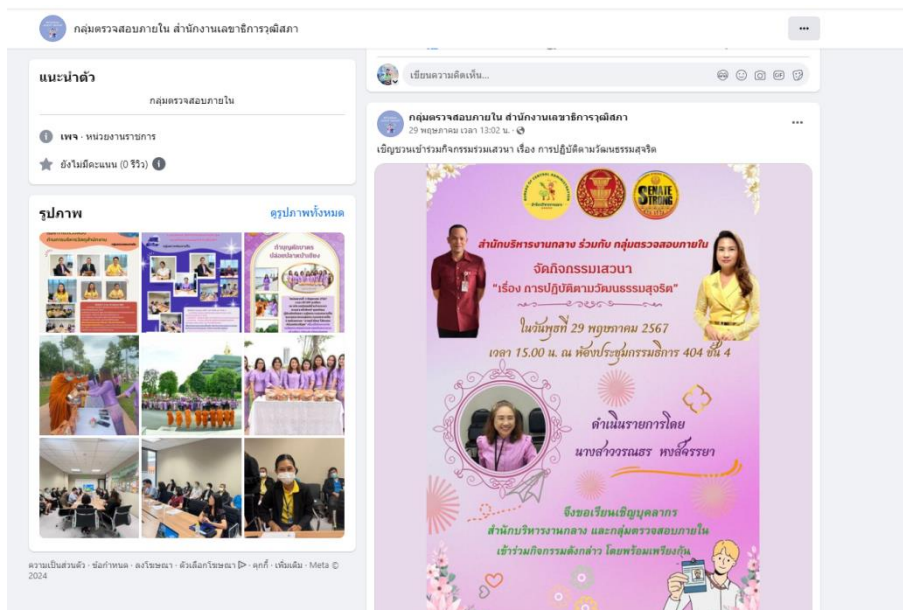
กลุ่มตรวจสอบภายใน สำนักงานเลขาธิการวุฒิสภา

...

แนะนำตัว

กลุ่มตรวจสอบภายใน

เพจ · หน่วยงานราชการ

ยังไม่มีคะแนน (0 รีวิว)

รูปภาพ

ดูรูปภาพทั้งหมด

ความเป็นส่วนตัว · ข้อกำหนด · ลงโฆษณา · ตัวเลือกโฆษณา · คุกกี้ · เพิ่มเติม · Meta © 2024

เขียนความคิดเห็น...

กลุ่มตรวจสอบภายใน สำนักงานเลขาธิการวุฒิสภา
29 พฤษภาคม เวลา 13:02 น.

เชิญชวนเข้าร่วมกิจกรรมร่วมเสวนา เรื่อง การปฏิบัติตามวัฒนธรรมสุจริต

SENATE STRONG

สำนักบริหารงานกลาง ร่วมกับ กลุ่มตรวจสอบภายใน

จัดกิจกรรมเสวนา

"เรื่อง การปฏิบัติตามวัฒนธรรมสุจริต"

ในวันพุธที่ 29 พฤษภาคม 2567

เวลา 15.00 น. ณ ห้องประชุมกรรมาธิการ 404 ชั้น 4

ดำเนินรายการโดย

นางสาววรณธร หงส์จรรยา

จึงขอเรียนเชิญบุคลากร

สำนักบริหารงานกลาง และกลุ่มตรวจสอบภายใน

เข้าร่วมกิจกรรมดังกล่าว โดยพร้อมเพรียงกัน